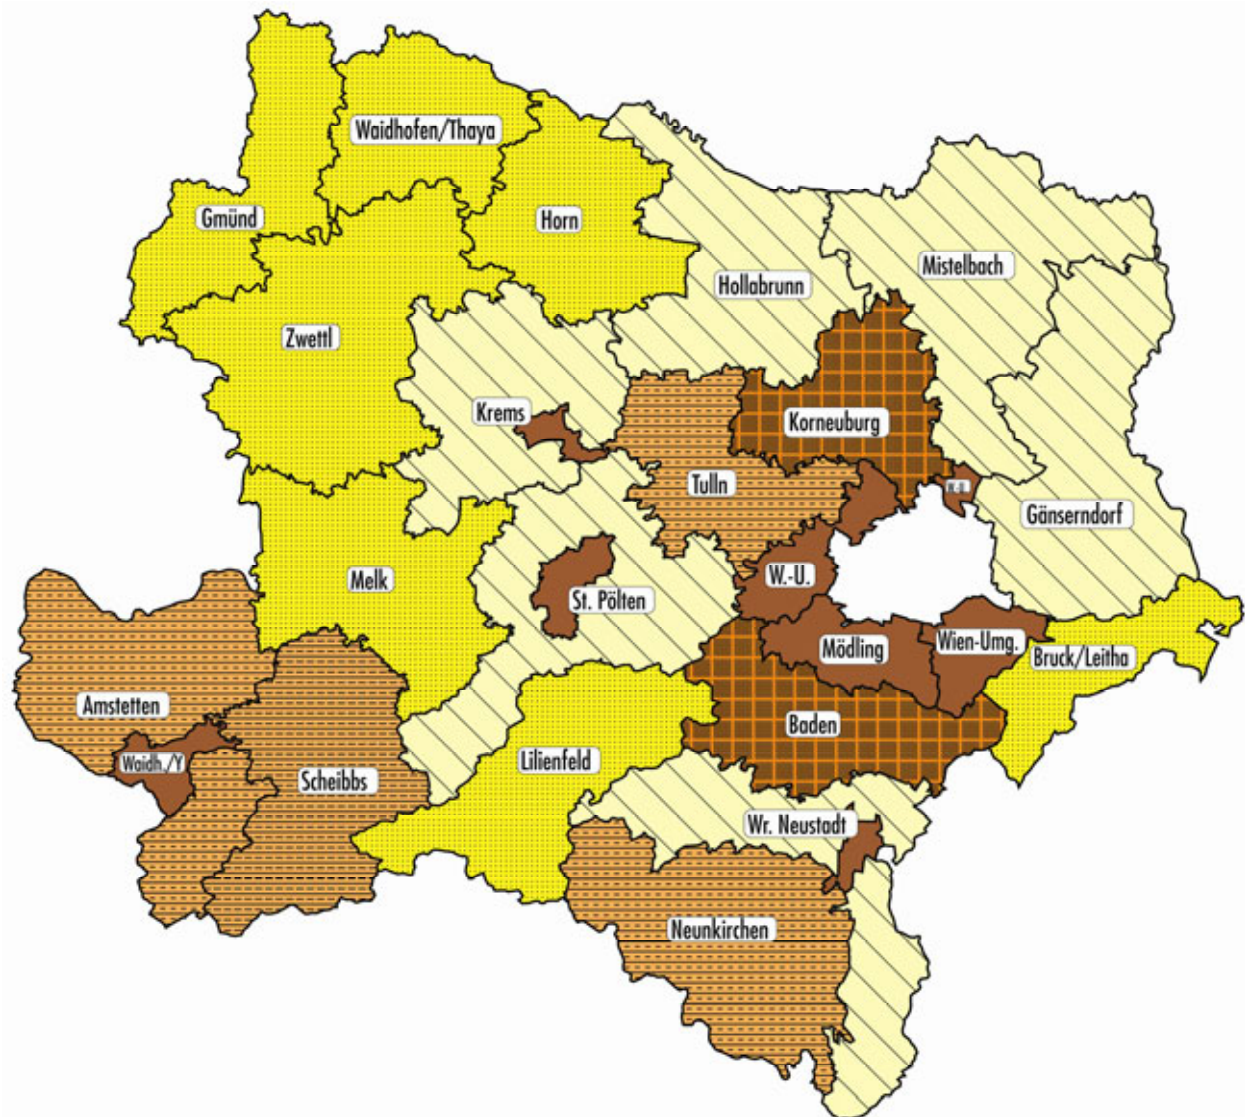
Waidhofen/Thaya

Gmünd

Horn

Hollabrunn

Mistelbach

Zwettl

Krems

Korneuburg

Tulln

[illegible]

Gänserndorf

Melk

W.-U.

St. Pölten

Mödling

Wien-Umg.

Bruck/Leitha

Amstetten

Baden

Waidh./Y

Scheibbs

Lilienfeld

Wr. Neustadt

Neunkirchen